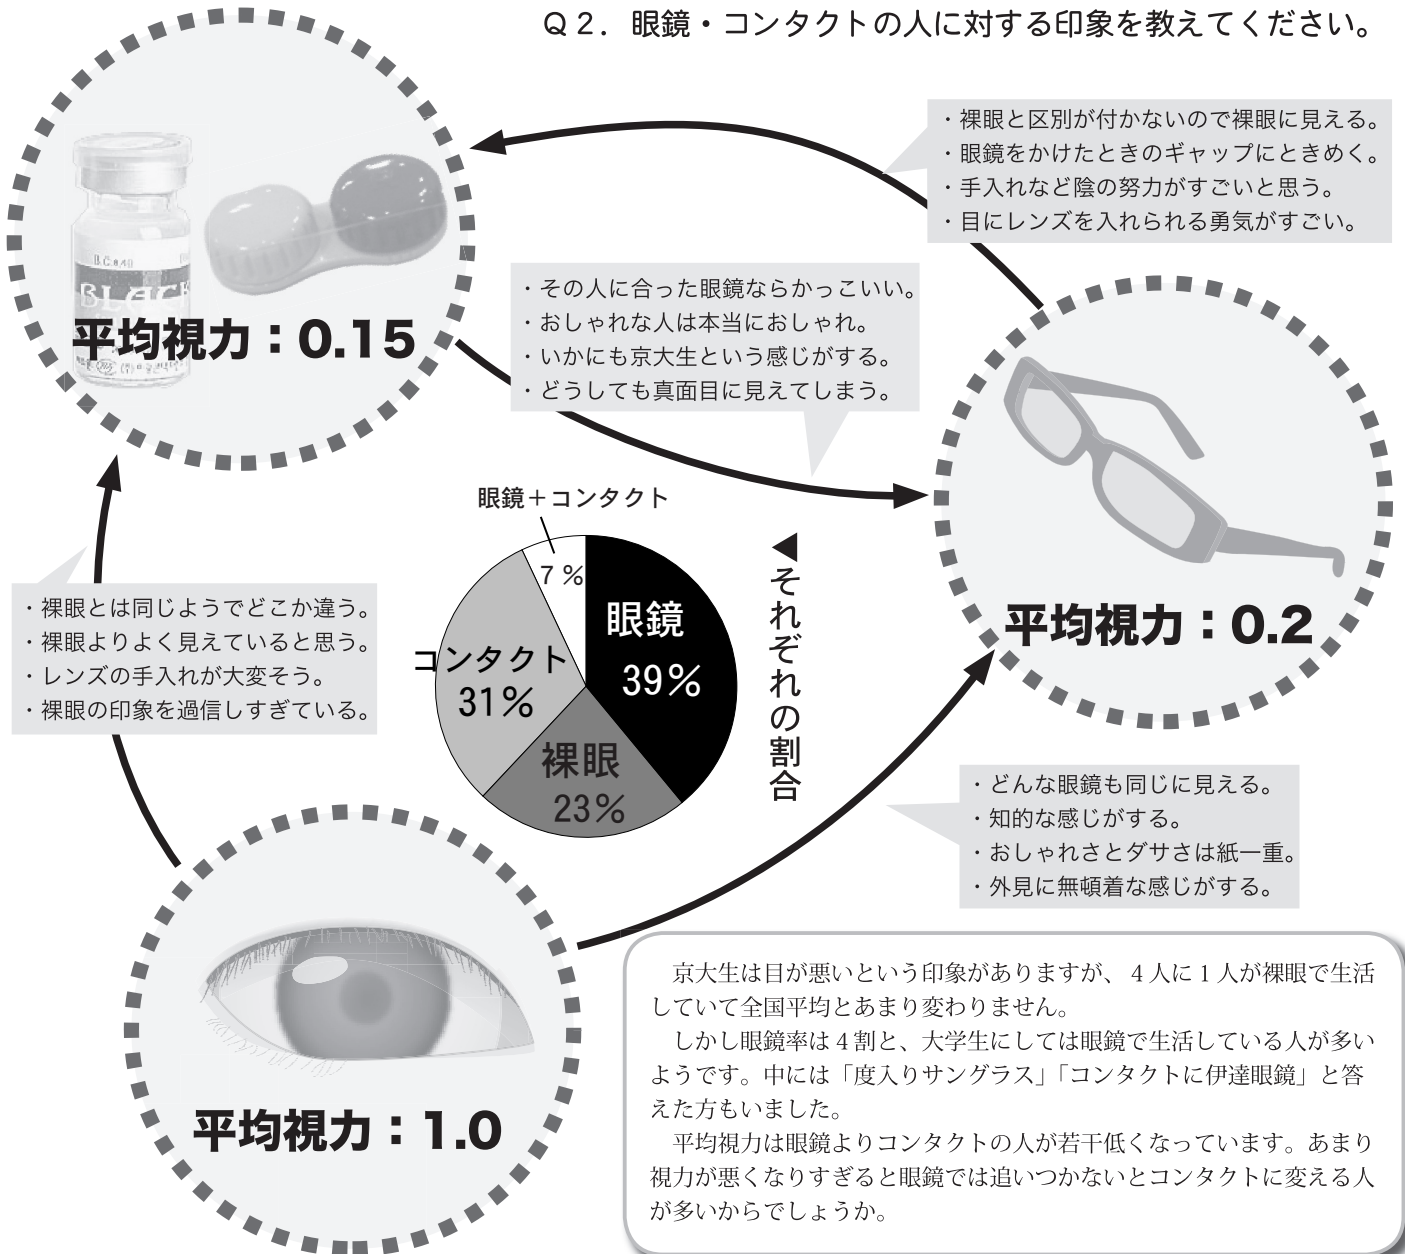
Q２．眼鏡・コンタクトの人に対する印象を教えてください。

・裸眼と区別が付かないので裸眼に見える。
・眼鏡をかけたときのギャップにときめく。
・手入れなど陰の努力がすごいと思う。
・目にレンズを入れられる勇気がすごい。

BLACK

平均視力：0.15

・その人に合った眼鏡ならかっこいい。
・おしゃれな人は本当におしゃれ。
・いかにも京大生という感じがする。
・どうしても真面目に見えてしまう。

眼鏡＋コンタクト
７％
眼鏡
39％
コンタクト
31％
裸眼
23％

◀それぞれの割合

平均視力：0.2

・裸眼とは同じようでどこか違う。
・裸眼よりよく見えていると思う。
・レンズの手入れが大変そう。
・裸眼の印象を過信しすぎている。

・どんな眼鏡も同じに見える。
・知的な感じがする。
・おしゃれさとダサさは紙一重。
・外見に無頓着な感じがする。

平均視力：1.0

京大生は目が悪いという印象がありますが、４人に１人が裸眼で生活していて全国平均とあまり変わりません。
しかし眼鏡率は４割と、大学生にしては眼鏡で生活している人が多いようです。中には「度入りサングラス」「コンタクトに伊達眼鏡」と答えた方もいました。
平均視力は眼鏡よりコンタクトの人が若干低くなっています。あまり視力が悪くなりすぎると眼鏡では追いつかないとコンタクトに変える人が多いからでしょうか。